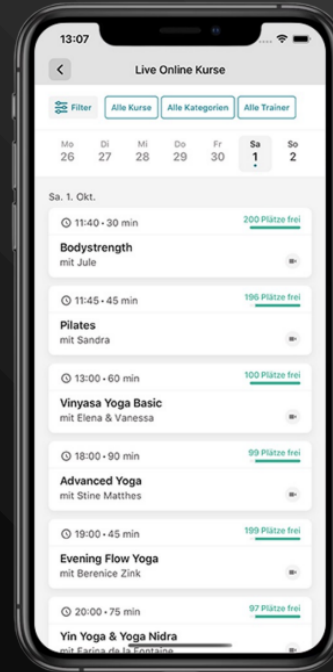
13:07

Live Online Kurse

Filter | Alle Kurse | Alle Kategorien | Alle Trainer

Mo 26 | Di 27 | Mi 28 | Do 29 | Fr 30 | Sa 1 | So 2

Sa. 1. Okt.

11:40 · 30 min
200 Plätze frei
Bodystrength
mit Jule

11:45 · 45 min
196 Plätze frei
Pilates
mit Sandra

13:00 · 60 min
100 Plätze frei
Vinyasa Yoga Basic
mit Elena & Vanessa

18:00 · 90 min
99 Plätze frei
Advanced Yoga
mit Stine Matthes

19:00 · 45 min
199 Plätze frei
Evening Flow Yoga
mit Berenice Zink

20:00 · 75 min
97 Plätze frei
Yin Yoga & Yoga Nidra
mit Farina de la Fontaine